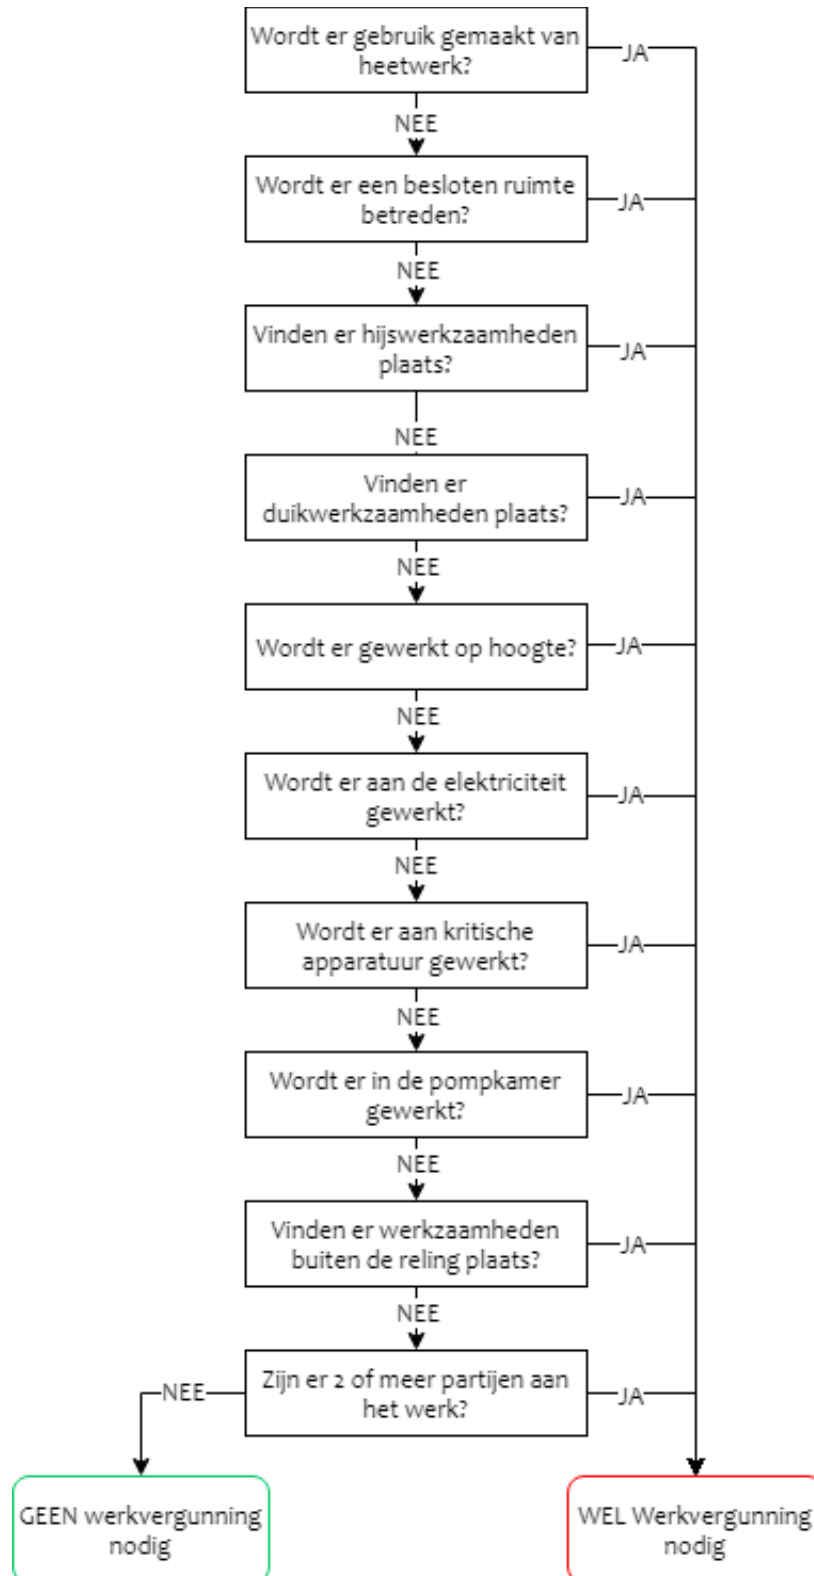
Wordt er gebruik gemaakt van heetwerk?

JA

NEE

Wordt er een besloten ruimte betreden?

JA

NEE

Vinden er hijswerkzaamheden plaats?

JA

NEE

Vinden er duikwerkzaamheden plaats?

JA

NEE

Wordt er gewerkt op hoogte?

JA

NEE

Wordt er aan de elektriciteit gewerkt?

JA

NEE

Wordt er aan kritische apparatuur gewerkt?

JA

NEE

Wordt er in de pompkamer gewerkt?

JA

NEE

Vinden er werkzaamheden buiten de reling plaats?

JA

NEE

Zijn er 2 of meer partijen aan het werk?

NEE

JA

GEEN werkvergunning nodig

WEL Werkvergunning nodig